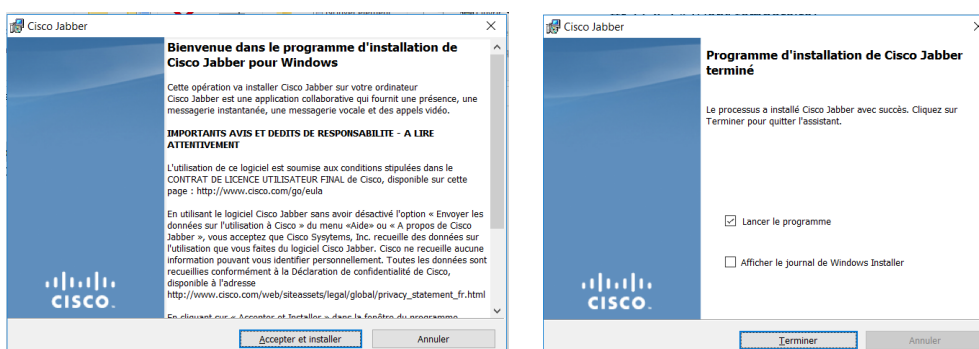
Cisco Jabber

Bienvenue dans le programme d'installation de Cisco Jabber pour Windows

Cette opération va installer Cisco Jabber sur votre ordinateur
Cisco Jabber est une application collaborative qui fournit une présence, une messagerie instantanée, une messagerie vocale et des appels vidéo.

IMPORTANTS AVIS ET DEDITS DE RESPONSABILITE - A LIRE ATTENTIVEMENT

L'utilisation de ce logiciel est soumise aux conditions stipulées dans le CONTRAT DE LICENCE UTILISATEUR FINAL de Cisco, disponible sur cette page : http://www.cisco.com/go/eula

En utilisant le logiciel Cisco Jabber sans avoir désactivé l'option « Envoyer les données sur l'utilisation à Cisco » du menu «Aide» ou « A propos de Cisco Jabber », vous acceptez que Cisco Sysytems, Inc. recueille des données sur l'utilisation que vous faites du logiciel Cisco Jabber. Cisco ne recueille aucune information pouvant vous identifier personnellement. Toutes les données sont recueillies conformément à la Déclaration de confidentialité de Cisco, disponible à l'adresse
http://www.cisco.com/web/siteassets/legal/global/privacy_statement_fr.html

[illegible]

cisco

Accepter et installer
Annuler

Cisco Jabber

Programme d'installation de Cisco Jabber terminé

Le processus a installé Cisco Jabber avec succès. Cliquez sur Terminer pour quitter l'assistant.

Lancer le programme

Afficher le journal de Windows Installer

cisco

Terminer
Annuler